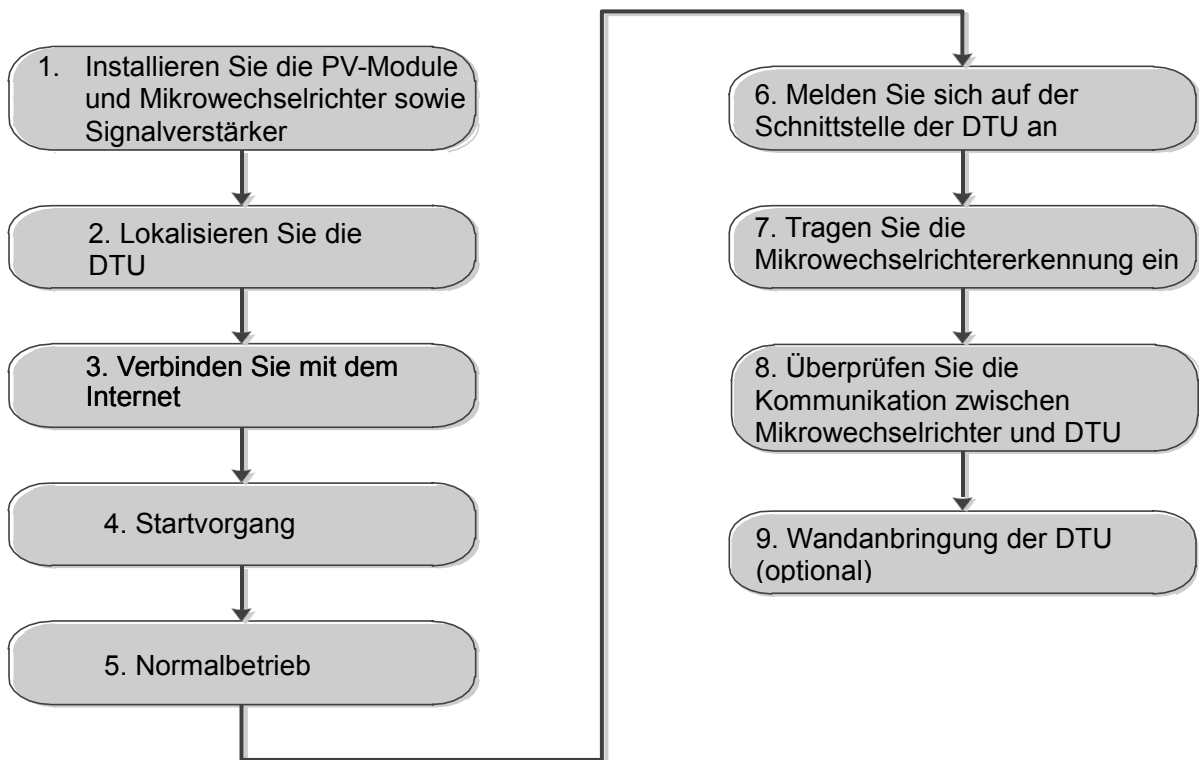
1. Installieren Sie die PV-Module und Mikrowechselrichter sowie Signalverstärker

2. Lokalisieren Sie die DTU

3. Verbinden Sie mit dem Internet

4. Startvorgang

5. Normalbetrieb

6. Melden Sie sich auf der Schnittstelle der DTU an

7. Tragen Sie die Mikrowechselrichtererkennung ein

8. Überprüfen Sie die Kommunikation zwischen Mikrowechselrichter und DTU

9. Wandanbringung der DTU (optional)